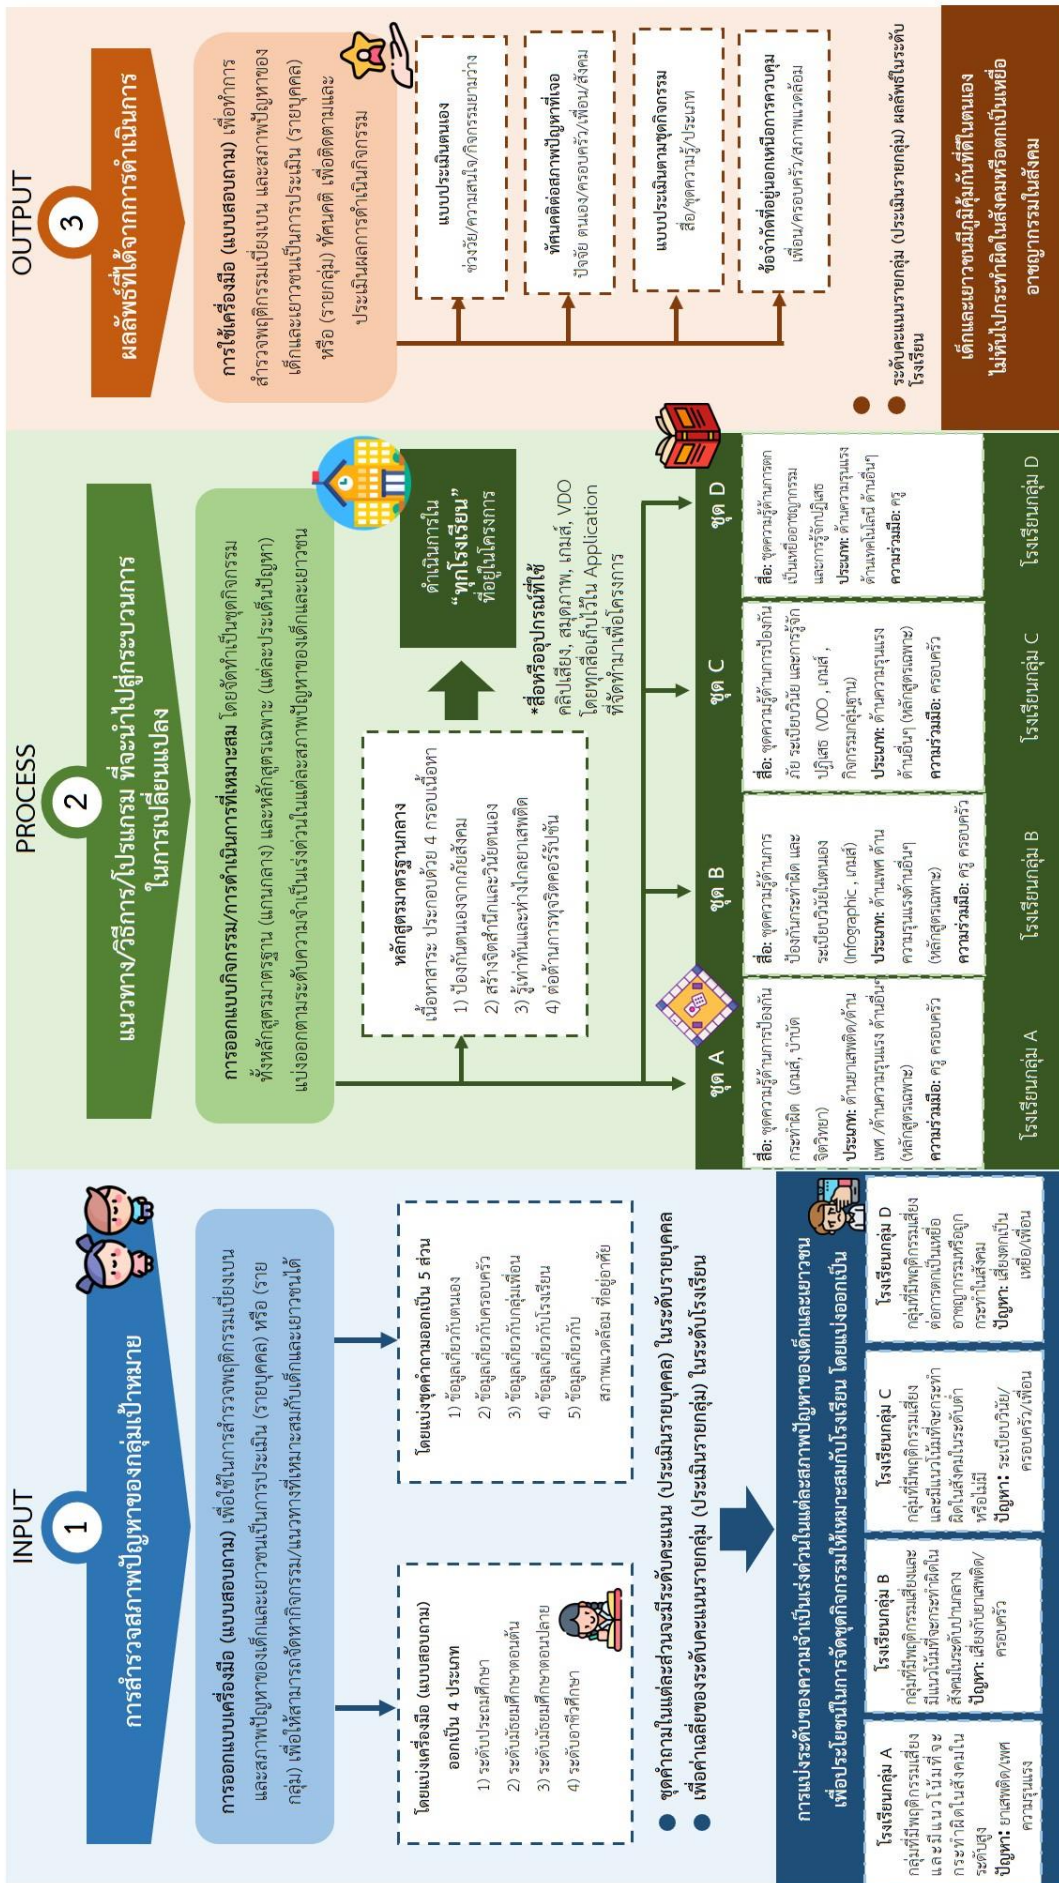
INPUT
1
การสำรวจสภาพปัญหาของกลุ่มเป้าหมาย

การออกแบบเครื่องมือ (แบบสอบถาม) เพื่อใช้ในการสำรวจพฤติกรรมเบี่ยงเบน และสภาพปัญหาของเด็กและเยาวชนเป็นการประเมิน (รายบุคคล) หรือ (รายกลุ่ม) เพื่อใช้ในการจัดกิจกรรม/แนวทางที่เหมาะสมกับเด็กและเยาวชนได้

โดยแบ่งเครื่องมือ (แบบสอบถาม) ออกเป็น 4 ประเภท
1) ระดับประถมศึกษา
2) ระดับมัธยมศึกษาตอนต้น
3) ระดับมัธยมศึกษาตอนปลาย
4) ระดับอาชีวศึกษา

โดยแบ่งชุดคำถามออกเป็น 5 ส่วน
1) ข้อมูลเกี่ยวกับตนเอง
2) ข้อมูลเกี่ยวกับครอบครัว
3) ข้อมูลเกี่ยวกับกลุ่มเพื่อน
4) ข้อมูลเกี่ยวกับโรงเรียน
5) ข้อมูลเกี่ยวกับสภาพแวดล้อม ที่อยู่อาศัย

ชุดคำถามในแต่ละส่วนจะมีระดับคะแนน (ประเมินรายบุคคล) ในระดับรายบุคคล
เพื่อค่าเฉลี่ยของระดับคะแนนรายกลุ่ม (ประเมินรายกลุ่ม) ในระดับโรงเรียน

การแบ่งระดับของความจำเป็นเร่งด่วนในแต่ละสภาพปัญหาของเด็กและเยาวชน เพื่อประโยชน์ในการจัดชุดกิจกรรมให้เหมาะสมกับโรงเรียน โดยแบ่งออกเป็น

โรงเรียนกลุ่ม A
กลุ่มที่มีพฤติกรรมเสี่ยง และมีแนวโน้มที่จะกระทำผิดในสังคมในระดับสูง
ปัญหา: ยาเสพติด/เพศ ความรุนแรง

โรงเรียนกลุ่ม B
กลุ่มที่มีพฤติกรรมเสี่ยงและมีแนวโน้มที่จะกระทำผิดในสังคมในระดับปานกลาง
ปัญหา: เสี่ยงต่อยาเสพติด/ครอบครัว

โรงเรียนกลุ่ม C
กลุ่มที่มีพฤติกรรมเสี่ยง และมีแนวโน้มที่จะกระทำผิดในสังคมในระดับต่ำหรือไม่มี
ปัญหา: ระเบียบวินัย/ครอบครัว/เพื่อน

โรงเรียนกลุ่ม D
กลุ่มที่มีพฤติกรรมเสี่ยงต่อการตกเป็นเหยื่ออาชญากรรมหรือถูกกระทำในสังคม
ปัญหา: เสี่ยงตกเป็นเหยื่อ/เพื่อน

PROCESS
2
แนวทาง/วิธีการ/โปรแกรม ที่จะนำไปสู่กระบวนการในการเปลี่ยนแปลง

การออกแบบกิจกรรม/การดำเนินการที่เหมาะสม โดยจัดทำเป็นชุดกิจกรรม ทั้งหลักสูตรมาตรฐาน (แกนกลาง) และหลักสูตรเฉพาะ (แต่ละประเด็นปัญหา) แบ่งออกตามระดับความจำเป็นเร่งด่วนในแต่ละสภาพปัญหาของเด็กและเยาวชน

หลักสูตรมาตรฐานกลาง
เนื้อหาสาระ ประกอบด้วย 4 กรอบเนื้อหา
1) ป้องกันตนเองจากภัยสังคม
2) สร้างจิตสำนึกและวินัยตนเอง
3) รู้เท่าทันและห่างไกลยาเสพติด
4) ต่อต้านการทุจริตคอร์รัปชัน

ดำเนินการใน "ทุกโรงเรียน" ที่อยู่ในโครงการ

*สื่อหรืออุปกรณ์ที่ใช้
คลิปเสียง, สมุดภาพ, เกมส์, VDO โดยทุกสื่อเก็บไว้ใน Application ที่จัดทำมาเพื่อโครงการ

ชุด A
สื่อ: ชุดความรู้ด้านการป้องกันกระทำผิด (เกมส์, บำบัดจิตวิทยา)
ประเภท: ด้านยาเสพติด/ด้านเพศ /ด้านความรุนแรง ด้านอื่นๆ (หลักสูตรเฉพาะ)
ความร่วมมือ: ครู ครอบครัว
โรงเรียนกลุ่ม A

ชุด B
สื่อ: ชุดความรู้ด้านการป้องกันการกระทำผิด และระเบียบวินัยในตนเอง (Infographic , เกมส์)
ประเภท: ด้านเพศ ด้านความรุนแรงด้านอื่นๆ (หลักสูตรเฉพาะ)
ความร่วมมือ: ครู ครอบครัว
โรงเรียนกลุ่ม B

ชุด C
สื่อ: ชุดความรู้ด้านการป้องกันภัย ระเบียบวินัย และการรู้จักปฏิเสธ (VDO , เกมส์, กิจกรรมกลุ่มฐาน)
ประเภท: ด้านความรุนแรง ด้านอื่นๆ (หลักสูตรเฉพาะ)
ความร่วมมือ: ครอบครัว
โรงเรียนกลุ่ม C

ชุด D
สื่อ: ชุดความรู้ด้านการตกเป็นเหยื่ออาชญากรรม และการรู้จักปฏิเสธ
ประเภท: ด้านความรุนแรง ด้านเทคโนโลยี ด้านอื่นๆ
ความร่วมมือ: ครู
โรงเรียนกลุ่ม D

OUTPUT
3
ผลลัพธ์ที่ได้จากการดำเนินการ

การใช้เครื่องมือ (แบบสอบถาม) เพื่อทำการสำรวจพฤติกรรมเบี่ยงเบน และสภาพปัญหาของเด็กและเยาวชนเป็นการประเมิน (รายบุคคล) หรือ (รายกลุ่ม) ที่ตนคิด เพื่อติดตามและประเมินผลการดำเนินกิจกรรม

แบบประเมินตนเอง
ช่วงวัย/ความสนใจ/กิจกรรมยามว่าง

ทัศนคติต่อสภาพปัญหาที่เจอ
ปัจจัย ตนเอง/ครอบครัว/เพื่อน/สังคม

แบบประเมินตามชุดกิจกรรม
สื่อ/ชุดความรู้/ประเภท

ข้อจำกัดที่อยู่นอกเหนือการควบคุม
เพื่อน/ครอบครัว/สภาพแวดล้อม

ระดับคะแนนรายกลุ่ม (ประเมินรายกลุ่ม) ผลลัพธ์ในระดับโรงเรียน

เด็กและเยาวชนมีภูมิคุ้มกันที่ดีในตนเอง ไม่หันไปกระทำผิดในสังคมหรือตกเป็นเหยื่ออาชญากรรมในสังคม